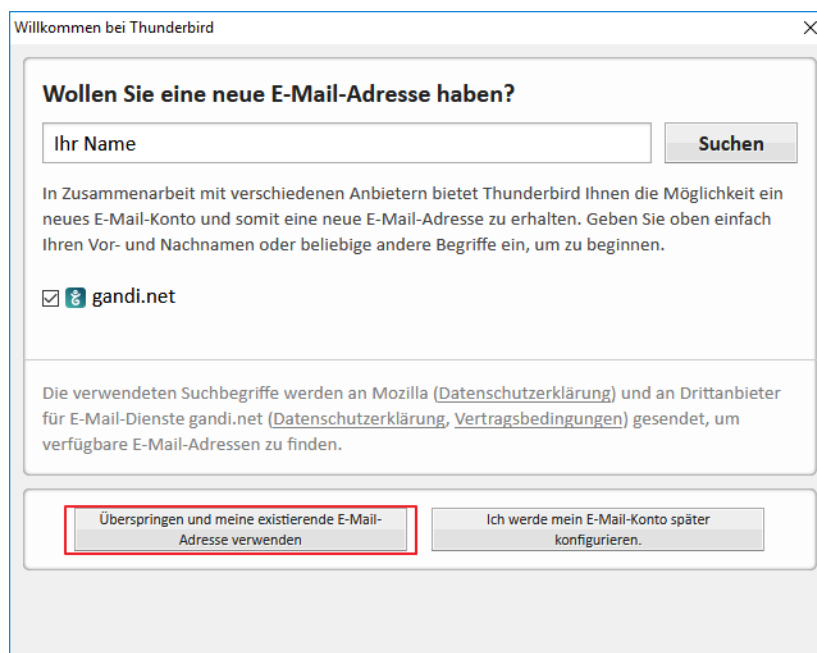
Willkommen bei Thunderbird

X

Wollen Sie eine neue E-Mail-Adresse haben?

Ihr Name

Suchen

In Zusammenarbeit mit verschiedenen Anbietern bietet Thunderbird Ihnen die Möglichkeit ein neues E-Mail-Konto und somit eine neue E-Mail-Adresse zu erhalten. Geben Sie oben einfach Ihren Vor- und Nachnamen oder beliebige andere Begriffe ein, um zu beginnen.

☑ gandi.net

Die verwendeten Suchbegriffe werden an Mozilla (Datenschutzerklärung) und an Drittanbieter für E-Mail-Dienste gandi.net (Datenschutzerklärung, Vertragsbedingungen) gesendet, um verfügbare E-Mail-Adressen zu finden.

Überspringen und meine existierende E-Mail-Adresse verwenden

Ich werde mein E-Mail-Konto später konfigurieren.